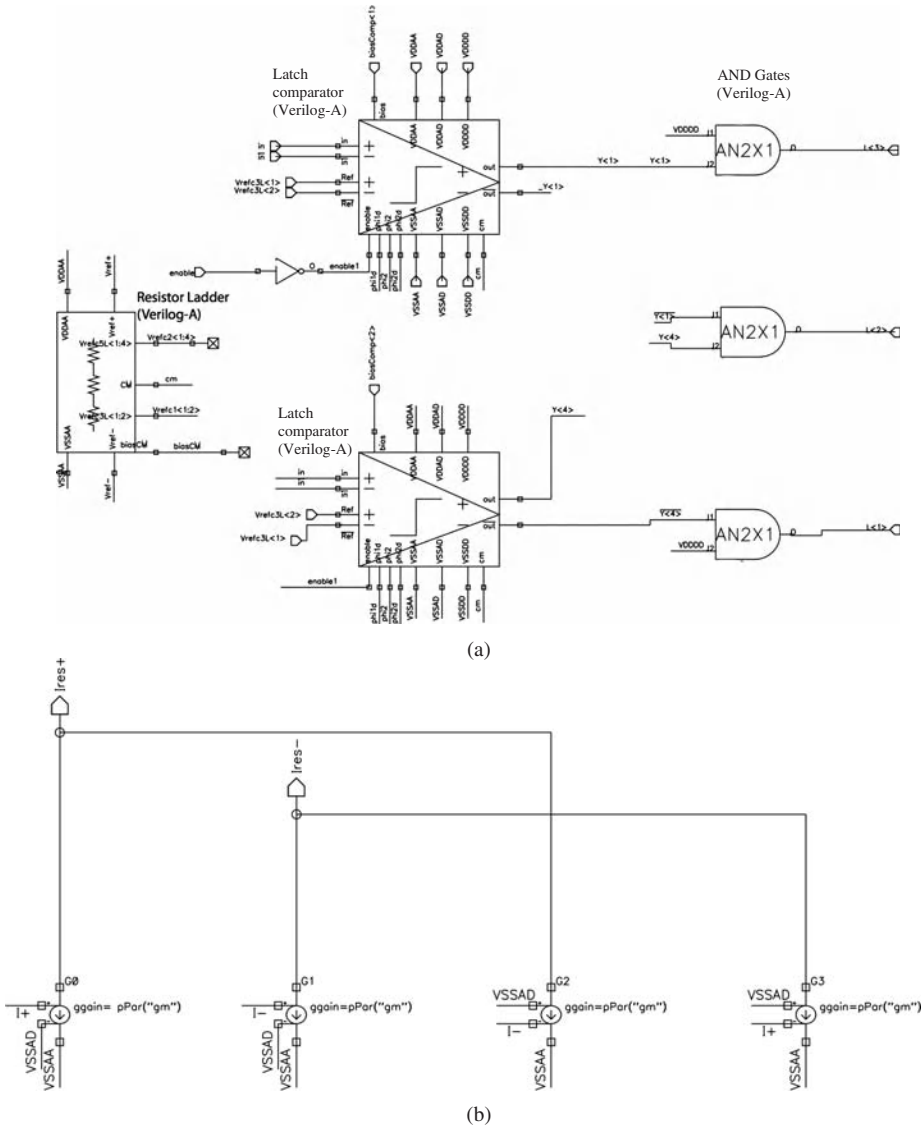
Latch comparator (Verilog-A)

AND Gates (Verilog-A)

biasComp<1>
VDDAA
VDDAD
VDDDD
bias
VDDAA
VDDAD
VDDDD
in
in
Ref
Ref
out
out
Y<1>
Y<1>
_Y<1>
VDDDD
J1
J2
AN2X1
L<3>
enable
phi1d
ph2
ph2d
VSSAA
VSSAD
VSSDD
cm
enable
enable1
phi1d
ph2
ph2d
VSSAA
VSSAD
VSSDD
cm

Vrefc3L<1>
Vrefc3L<2>

VDDAA
Vref+
Resistor Ladder (Verilog-A)
VDDAA
Vref+
Vrefc5L<1:4>
Vrefc2<1:4>
CM
cm
Vrefc3L<1:2>
Vrefc1<1:2>
VSSAA
Vref-
biasCM
biasCM
VSSAA
Vref-

Y<1>
Y<4>
J1
J2
AN2X1
L<2>

biasComp<2>
bias
VDDAA
VDDAD
VDDDD
Latch comparator (Verilog-A)
Y<4>
in
in
Ref
Ref
out
out
Vrefc3L<2>
Vrefc3L<1>
Y<4>
J1
J2
VDDDD
AN2X1
L<1>
enable1
enable
phi1d
ph2
ph2d
VSSAA
VSSAD
VSSDD
cm
phi1d
ph2
ph2d
VSSAA
VSSAD
VSSDD
cm

(a)

Ires+
Ires-
G0
I+
ggain= pPar("gm")
VSSAD
VSSAA
G1
I−
ggain=pPar("gm")
VSSAD
VSSAA
G2
VSSAD
I−
ggain=pPar("gm")
VSSAA
G3
VSSAD
I+
ggain=pPar("gm")
VSSAA

(b)